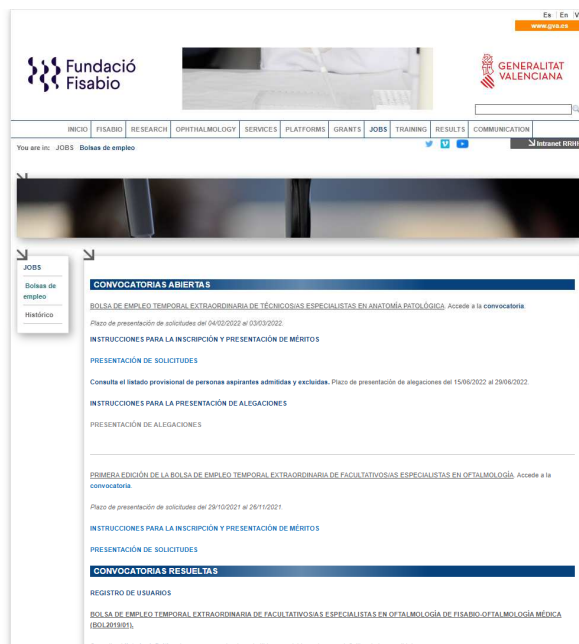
Es | En | V
www.gva.es

Fundació Fisabio

GENERALITAT VALENCIANA

INICIO | FISABIO | RESEARCH | OPHTHALMOLOGY | SERVICES | PLATFORMS | GRANTS | JOBS | TRAINING | RESULTS | COMMUNICATION

You are in: JOBS Bolsas de empleo

Intranet RRHH

JOBS
Bolsas de empleo
Histórico

CONVOCATORIAS ABIERTAS

BOLSA DE EMPLEO TEMPORAL EXTRAORDINARIA DE TÉCNICOS/AS ESPECIALISTAS EN ANATOMÍA PATOLÓGICA. Accede a la convocatoria.

Plazo de presentación de solicitudes del 04/02/2022 al 03/03/2022.

INSTRUCCIONES PARA LA INSCRIPCIÓN Y PRESENTACIÓN DE MÉRITOS

PRESENTACIÓN DE SOLICITUDES

Consulta el listado provisional de personas aspirantes admitidas y excluidas. Plazo de presentación de alegaciones del 15/06/2022 al 29/06/2022.

INSTRUCCIONES PARA LA PRESENTACIÓN DE ALEGACIONES

PRESENTACIÓN DE ALEGACIONES

PRIMERA EDICIÓN DE LA BOLSA DE EMPLEO TEMPORAL EXTRAORDINARIA DE FACULTATIVOS/AS ESPECIALISTAS EN OFTALMOLOGÍA. Accede a la convocatoria.

Plazo de presentación de solicitudes del 29/10/2021 al 26/11/2021.

INSTRUCCIONES PARA LA INSCRIPCIÓN Y PRESENTACIÓN DE MÉRITOS

PRESENTACIÓN DE SOLICITUDES

CONVOCATORIAS RESUELTAS

REGISTRO DE USUARIOS

BOLSA DE EMPLEO TEMPORAL EXTRAORDINARIA DE FACULTATIVOS/AS ESPECIALISTAS EN OFTALMOLOGÍA DE FISABIO-OFTALMOLOGÍA MÉDICA (BOL2019/01).

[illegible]